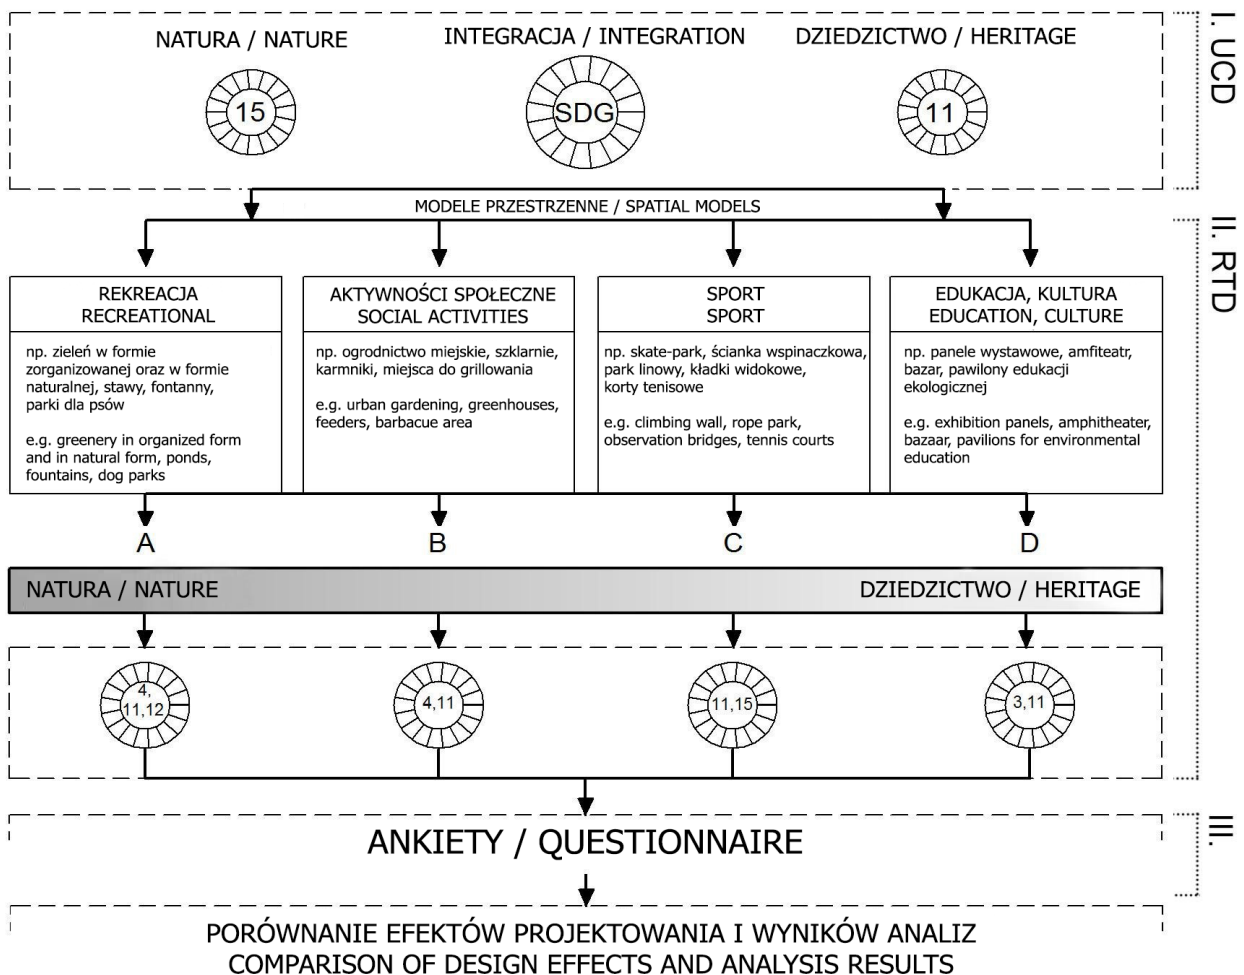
NATURA / NATURE

15

INTEGRACJA / INTEGRATION

SDG

DZIEDZICTWO / HERITAGE

11

I. UCD

MODELE PRZESTRZENNE / SPATIAL MODELS

II. RTD

REKREACJA
RECREATIONAL

np. zieleń w formie zorganizowanej oraz w formie naturalnej, stawy, fontanny, parki dla psów

e.g. greenery in organized form and in natural form, ponds, fountains, dog parks

AKTYWNOŚCI SPOŁECZNE
SOCIAL ACTIVITIES

np. ogrodnictwo miejskie, szklarnie, karmniki, miejsca do grillowania

e.g. urban gardening, greenhouses, feeders, barbacue area

SPORT
SPORT

np. skate-park, ścianka wspinaczkowa, park linowy, kładki widokowe, korty tenisowe

e.g. climbing wall, rope park, observation bridges, tennis courts

EDUKACJA, KULTURA
EDUCATION, CULTURE

np. panele wystawowe, amfiteatr, bazar, pawilony edukacji ekologicznej

e.g. exhibition panels, amphitheater, bazaar, pavilions for environmental education

A

B

C

D

NATURA / NATURE

DZIEDZICTWO / HERITAGE

4, 11,12

4,11

11,15

3,11

ANKIETY / QUESTIONNAIRE

III.

PORÓWNANIE EFEKTÓW PROJEKTOWANIA I WYNIKÓW ANALIZ
COMPARISON OF DESIGN EFFECTS AND ANALYSIS RESULTS